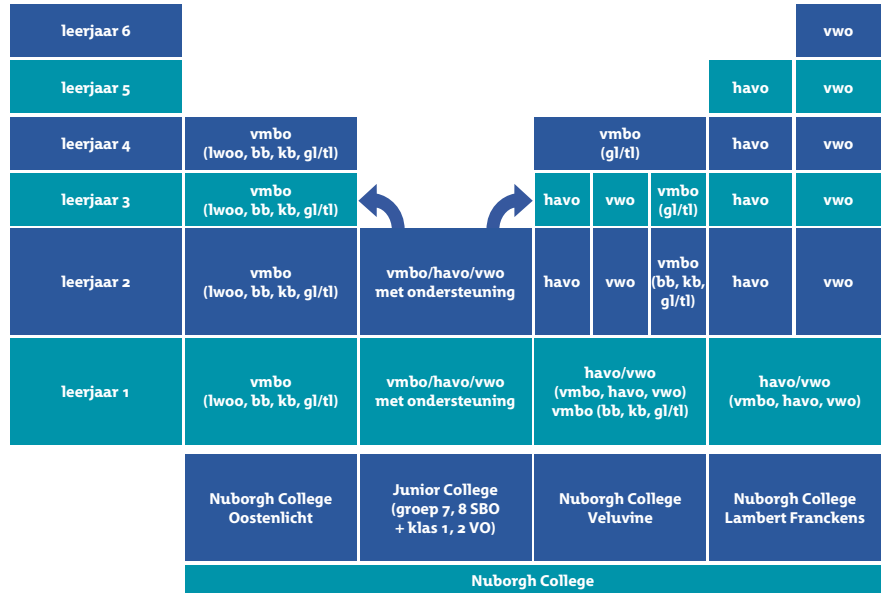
| | | | | | | | |
|---|---|---|---|---|---|---|---|
| leerjaar 6 | | | | | | | vwo |
| leerjaar 5 | | | | | | havo | vwo |
| leerjaar 4 | vmbo (lwoo, bb, kb, gl/tl) | | vmbo (gl/tl) | | | havo | vwo |
| leerjaar 3 | vmbo (lwoo, bb, kb, gl/tl) | | havo | vwo | vmbo (gl/tl) | havo | vwo |
| leerjaar 2 | vmbo (lwoo, bb, kb, gl/tl) | vmbo/havo/vwo met ondersteuning | havo | vwo | vmbo (bb, kb, gl/tl) | havo | vwo |
| leerjaar 1 | vmbo (lwoo, bb, kb, gl/tl) | vmbo/havo/vwo met ondersteuning | havo/vwo (vmbo, havo, vwo) vmbo (bb, kb, gl/tl) | | | havo/vwo (vmbo, havo, vwo) | |
| | Nuborgh College Oostenlicht | Junior College (groep 7, 8 SBO + klas 1, 2 VO) | Nuborgh College Veluvine | | | Nuborgh College Lambert Franckens | |

Nuborgh College